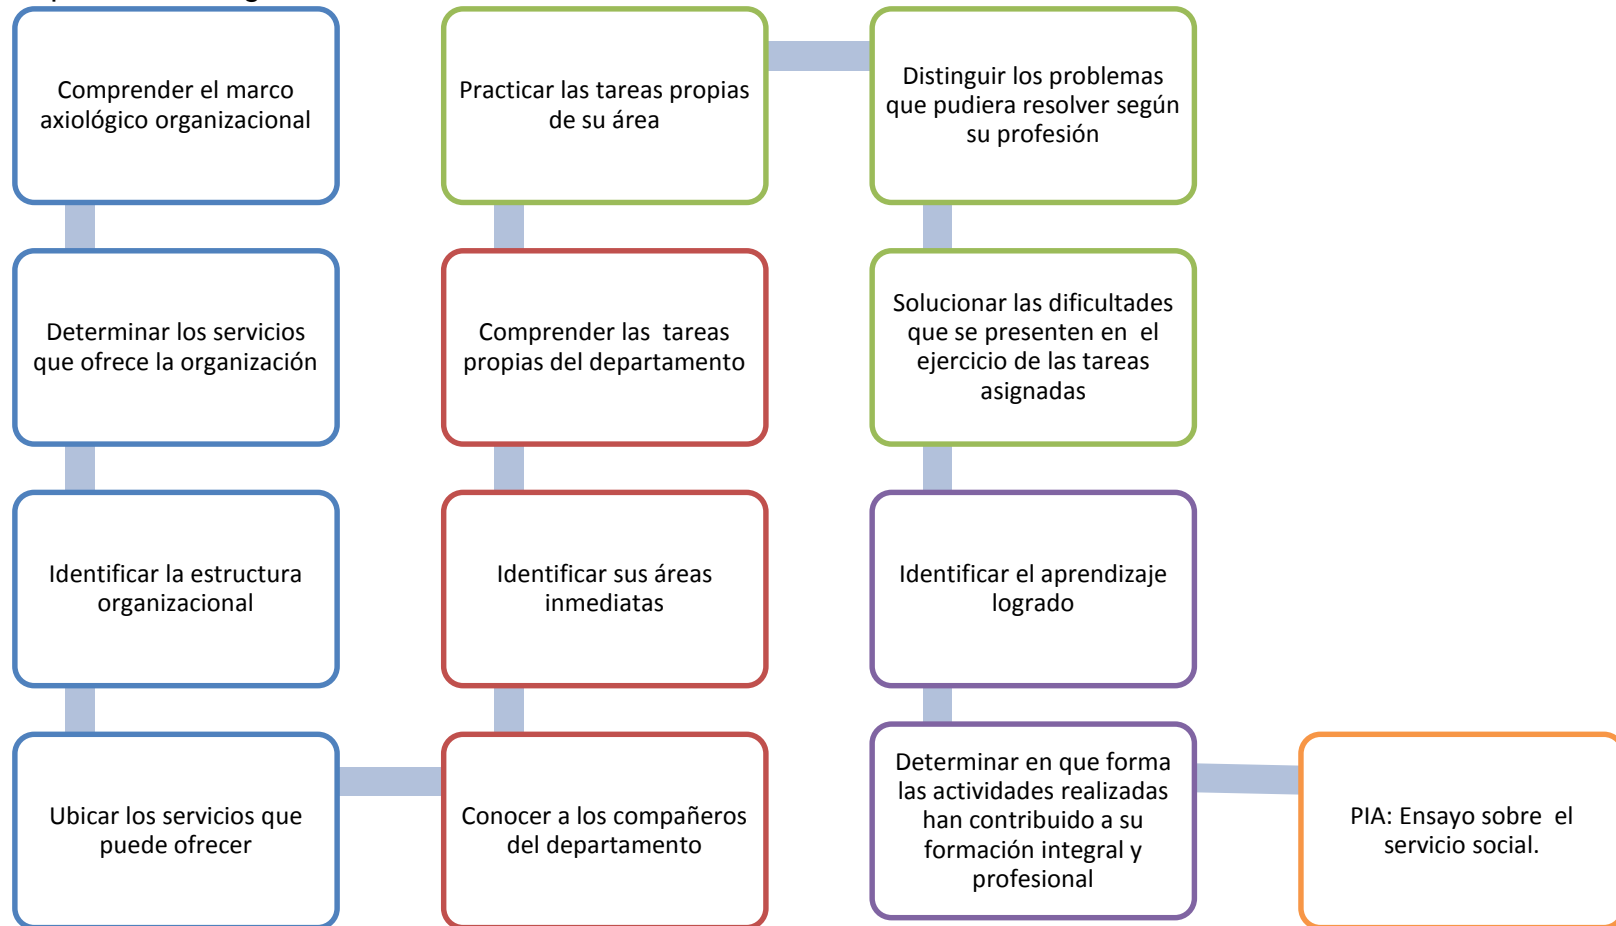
Comprender el marco axiológico organizacional

Determinar los servicios que ofrece la organización

Identificar la estructura organizacional

Ubicar los servicios que puede ofrecer

Practicar las tareas propias de su área

Comprender las tareas propias del departamento

Identificar sus áreas inmediatas

Conocer a los compañeros del departamento

Distinguir los problemas que pudiera resolver según su profesión

Solucionar las dificultades que se presenten en el ejercicio de las tareas asignadas

Identificar el aprendizaje logrado

Determinar en que forma las actividades realizadas han contribuido a su formación integral y profesional

PIA: Ensayo sobre el servicio social.